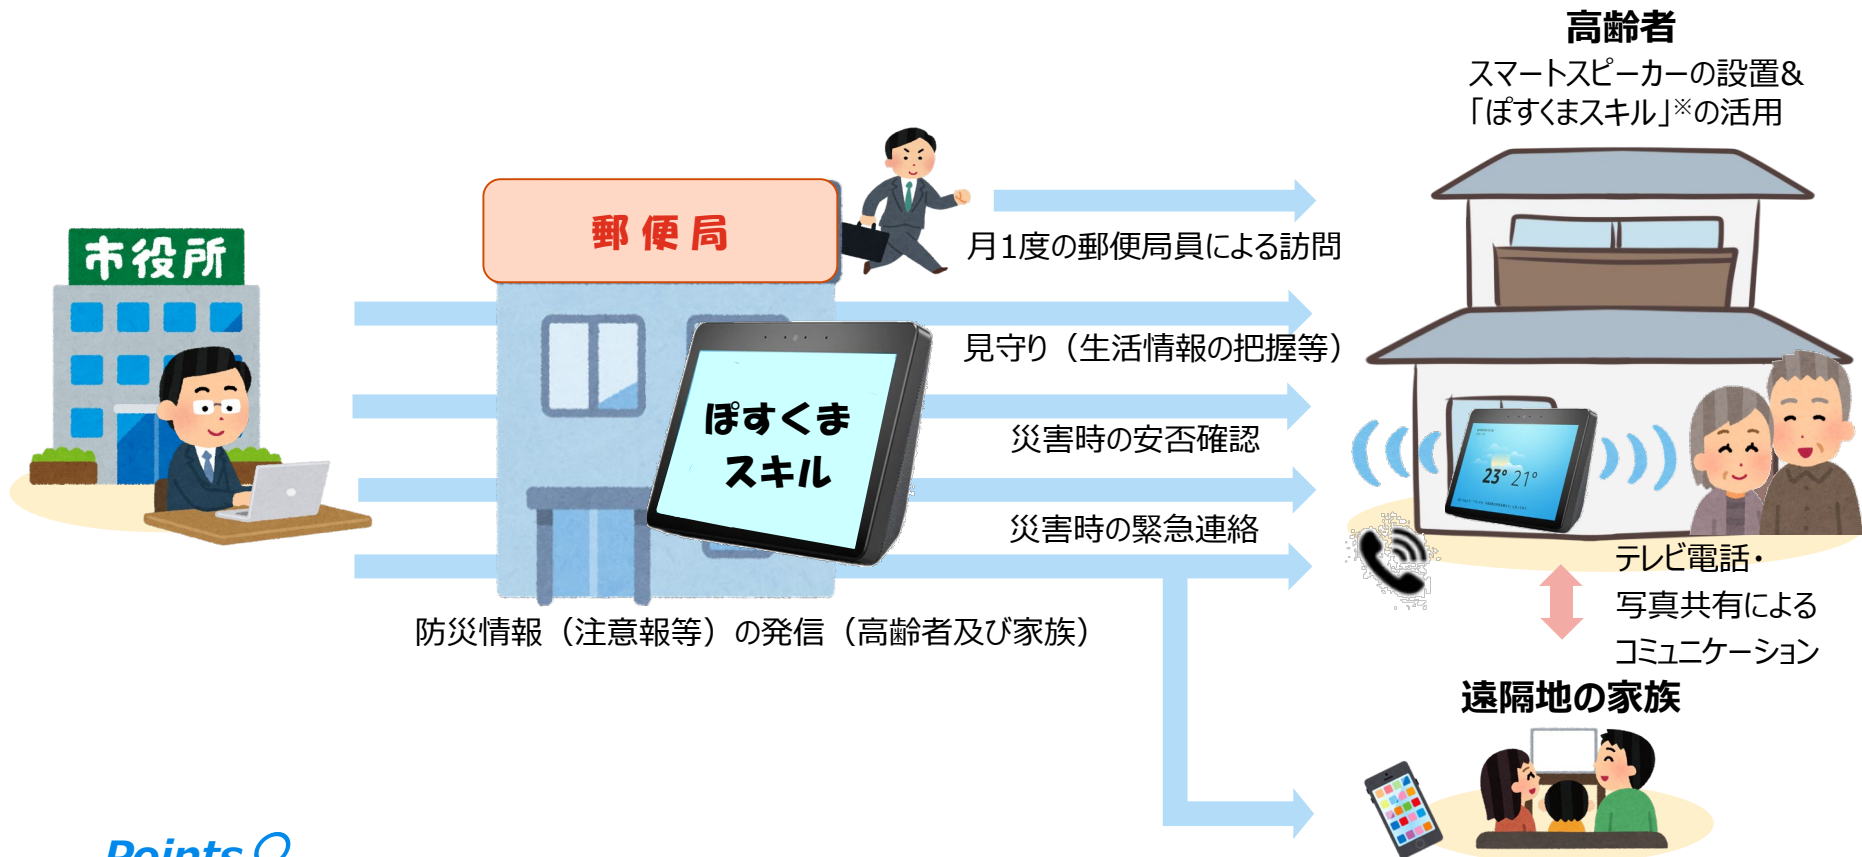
高齢者
スマートスピーカーの設置&
「ぽすくまスキル」※の活用

市役所

郵便局

月1度の郵便局員による訪問

見守り（生活情報の把握等）

ぽすくま
スキル

災害時の安否確認

災害時の緊急連絡

防災情報（注意報等）の発信（高齢者及び家族）

23° 21°

テレビ電話・
写真共有による
コミュニケーション

遠隔地の家族

Points